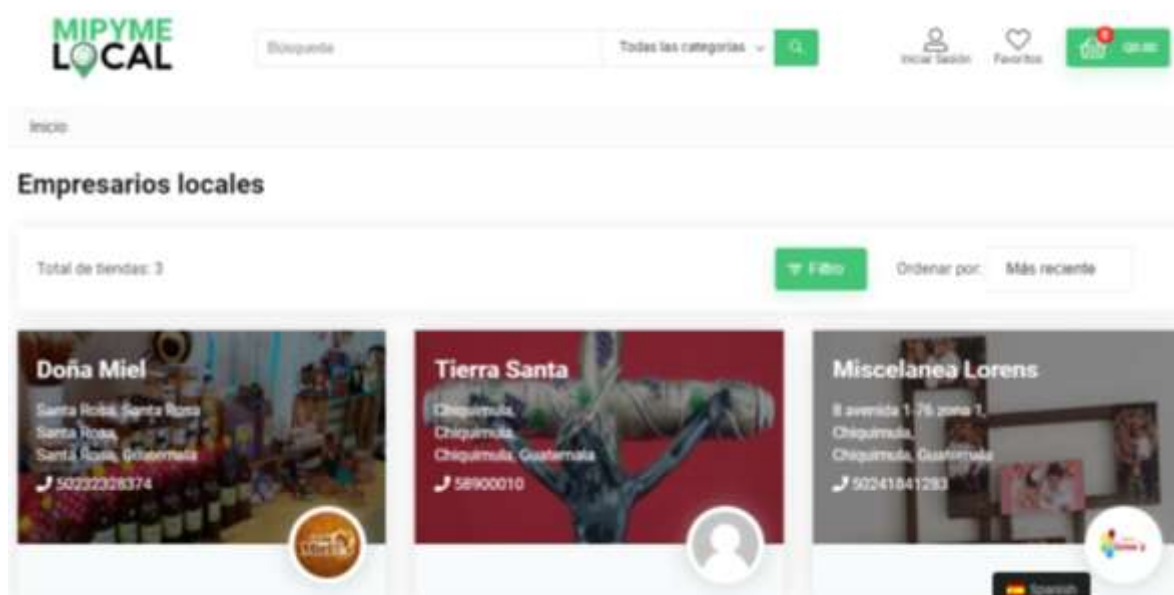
MIPYME LOCAL

Búsqueda

Todas las categorías

Iniciar Sesión

Favoritos

0

Q0.00

Inicio

Empresarios locales

Total de tiendas: 3

Filtro

Ordenar por:

Más reciente

Doña Miel

Santa Rosa, Santa Rosa
Santa Rosa,
Santa Rosa, Guatemala

50232328374

Tierra Santa

Chiquimula,
Chiquimula,
Chiquimula, Guatemala

58900010

Miscelanea Lorens

8 avenida 1-76 zona 1,
Chiquimula,
Chiquimula, Guatemala

50241841283

Spanish